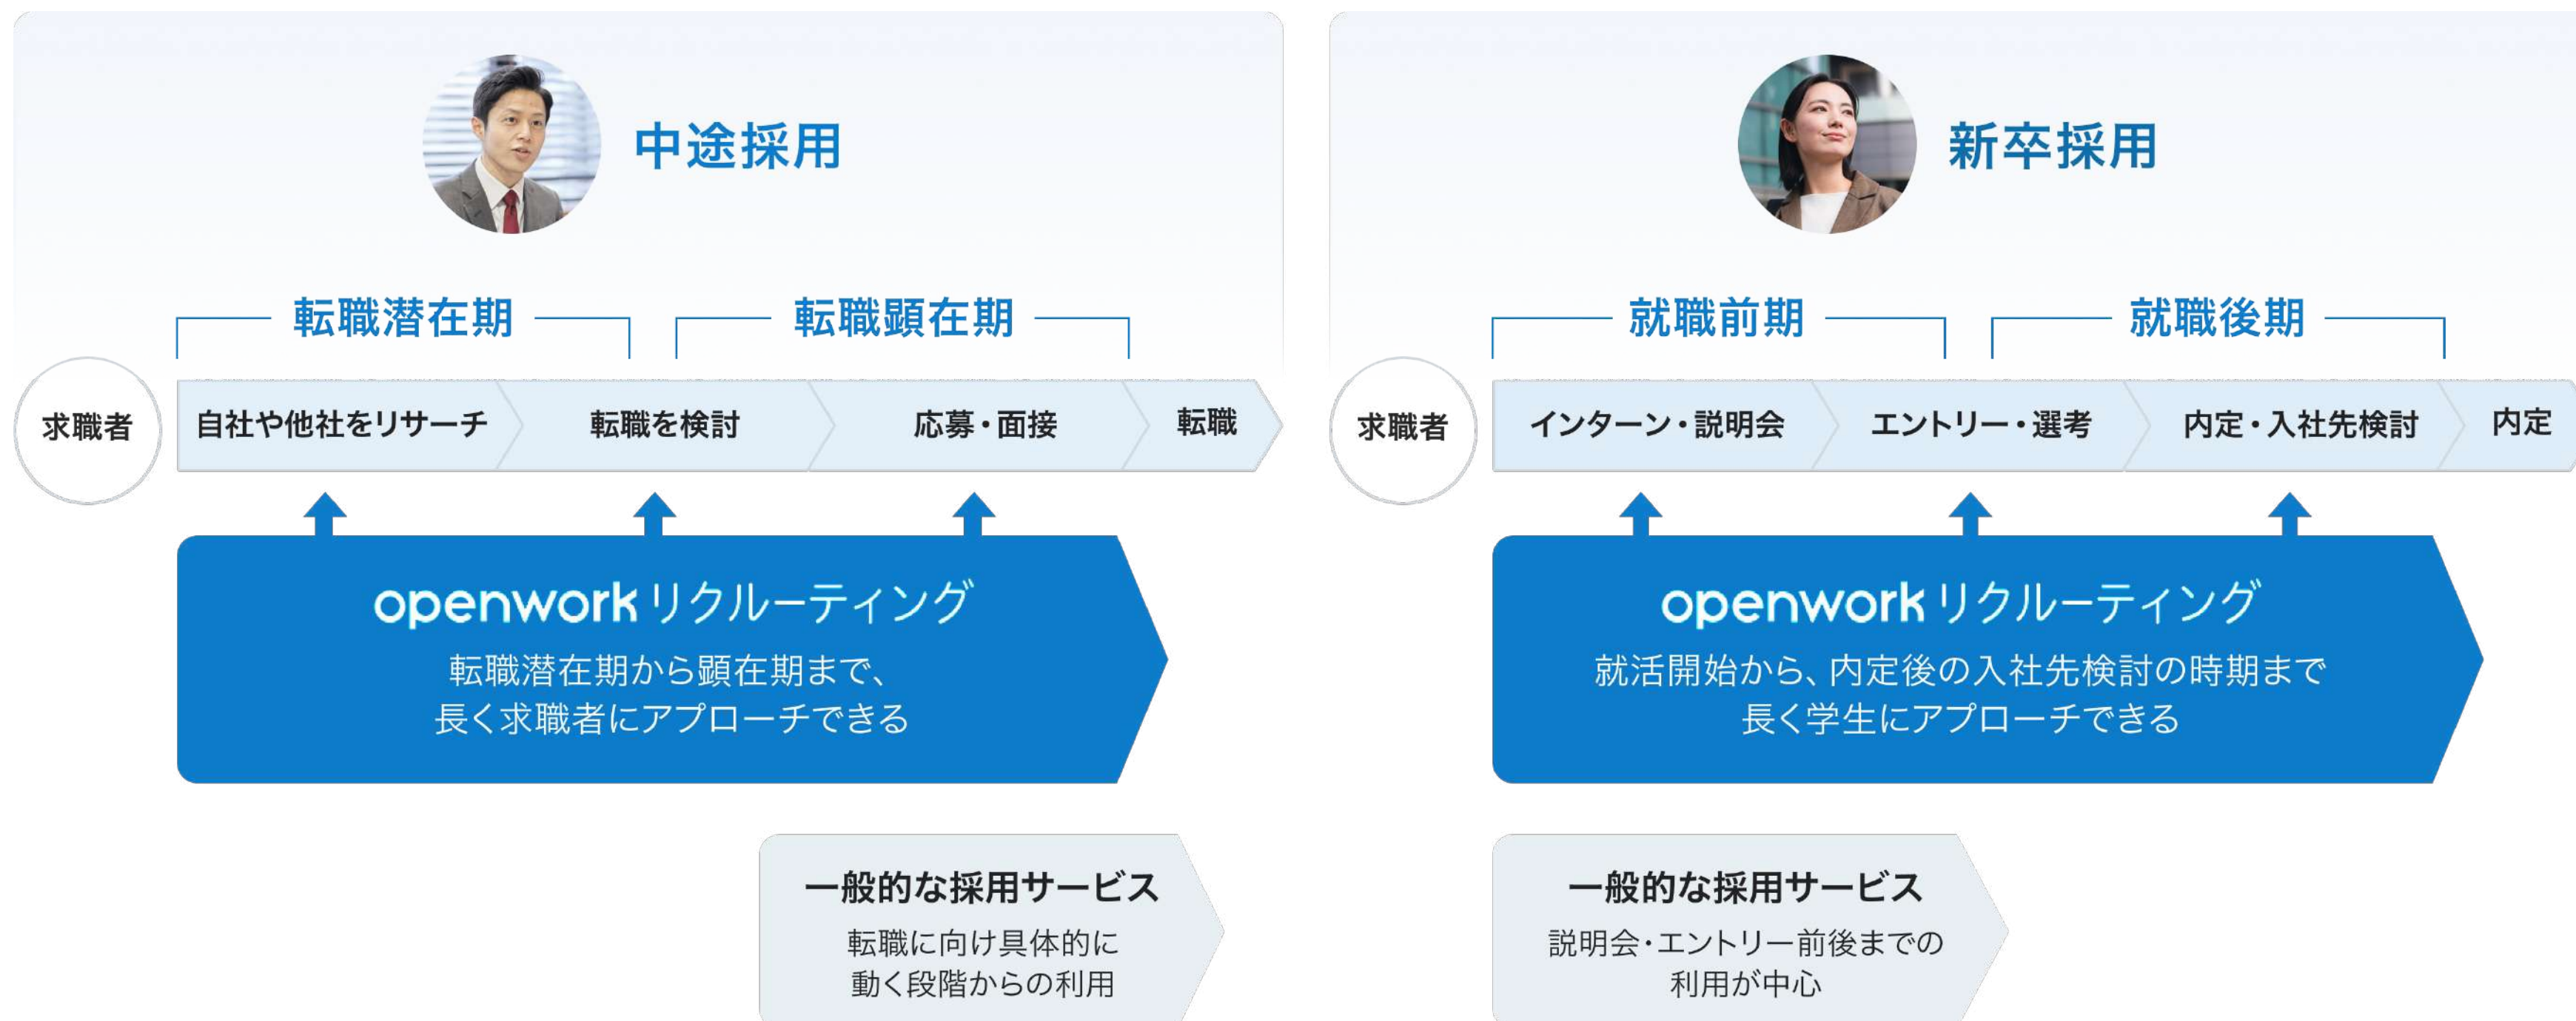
中途採用

転職潜在期

転職顕在期

求職者

自社や他社をリサーチ

転職を検討

応募・面接

転職

openwork リクルーティング
転職潜在期から顕在期まで、
長く求職者にアプローチできる

一般的な採用サービス
転職に向け具体的に
動く段階からの利用

新卒採用

就職前期

就職後期

求職者

インターン・説明会

エントリー・選考

内定・入社先検討

内定

openwork リクルーティング
就活開始から、内定後の入社先検討の時期まで
長く学生にアプローチできる

一般的な採用サービス
説明会・エントリー前後までの
利用が中心